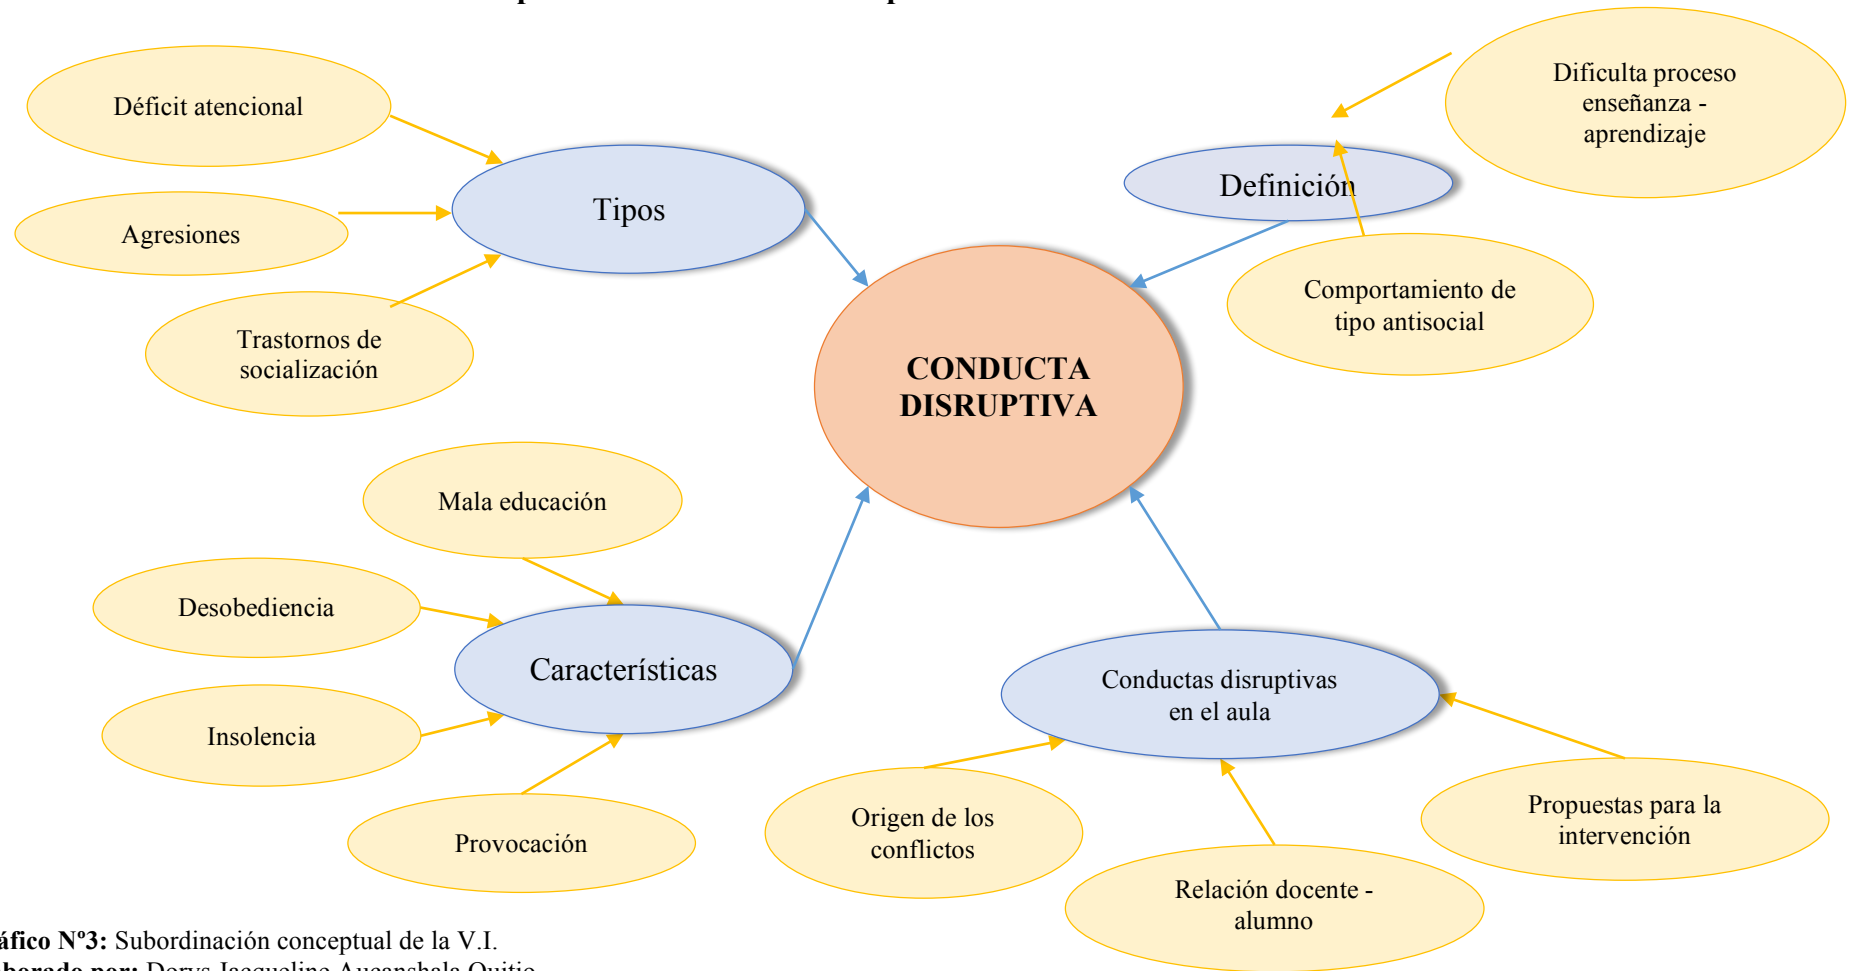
Déficit atencional

Agresiones

Trastornos de socialización

Tipos

Definición

Dificulta proceso enseñanza - aprendizaje

Comportamiento de tipo antisocial

CONDUCTA DISRUPTIVA

Mala educación

Desobediencia

Características

Insolencia

Provocación

Conductas disruptivas en el aula

Origen de los conflictos

Relación docente - alumno

Propuestas para la intervención

áfico N°3: Subordinación conceptual de la V.I.
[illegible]